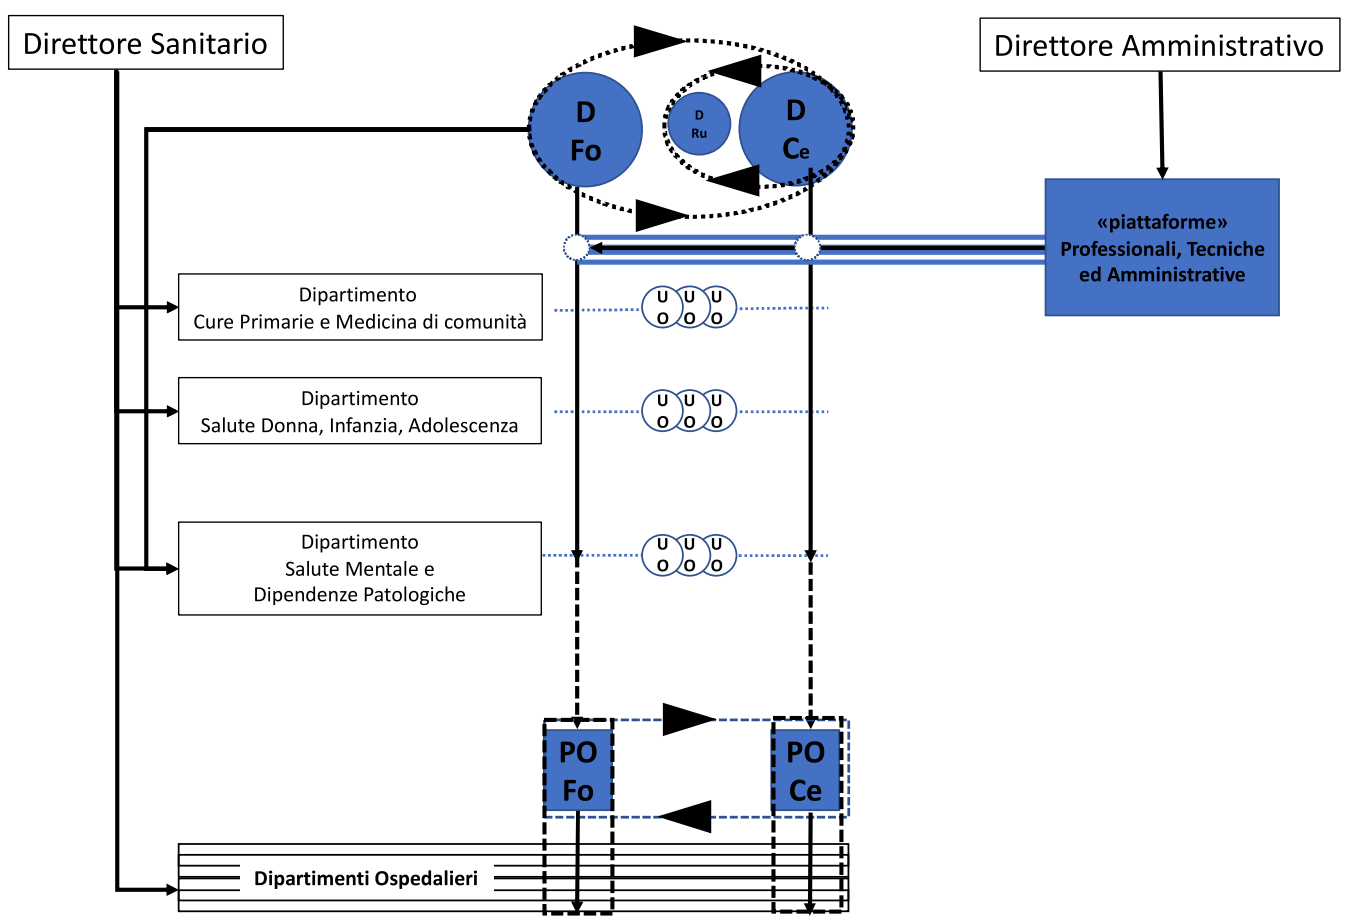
Direttore Sanitario

Direttore Amministrativo

D
Fo

D
Ru

D
Ce

«piattaforme»
Professionali, Tecniche
ed Amministrative

Dipartimento
Cure Primarie e Medicina di comunità

U O U O U O

Dipartimento
Salute Donna, Infanzia, Adolescenza

U O U O U O

Dipartimento
Salute Mentale e
Dipendenze Patologiche

U O U O U O

PO
Fo

PO
Ce

Dipartimenti Ospedalieri